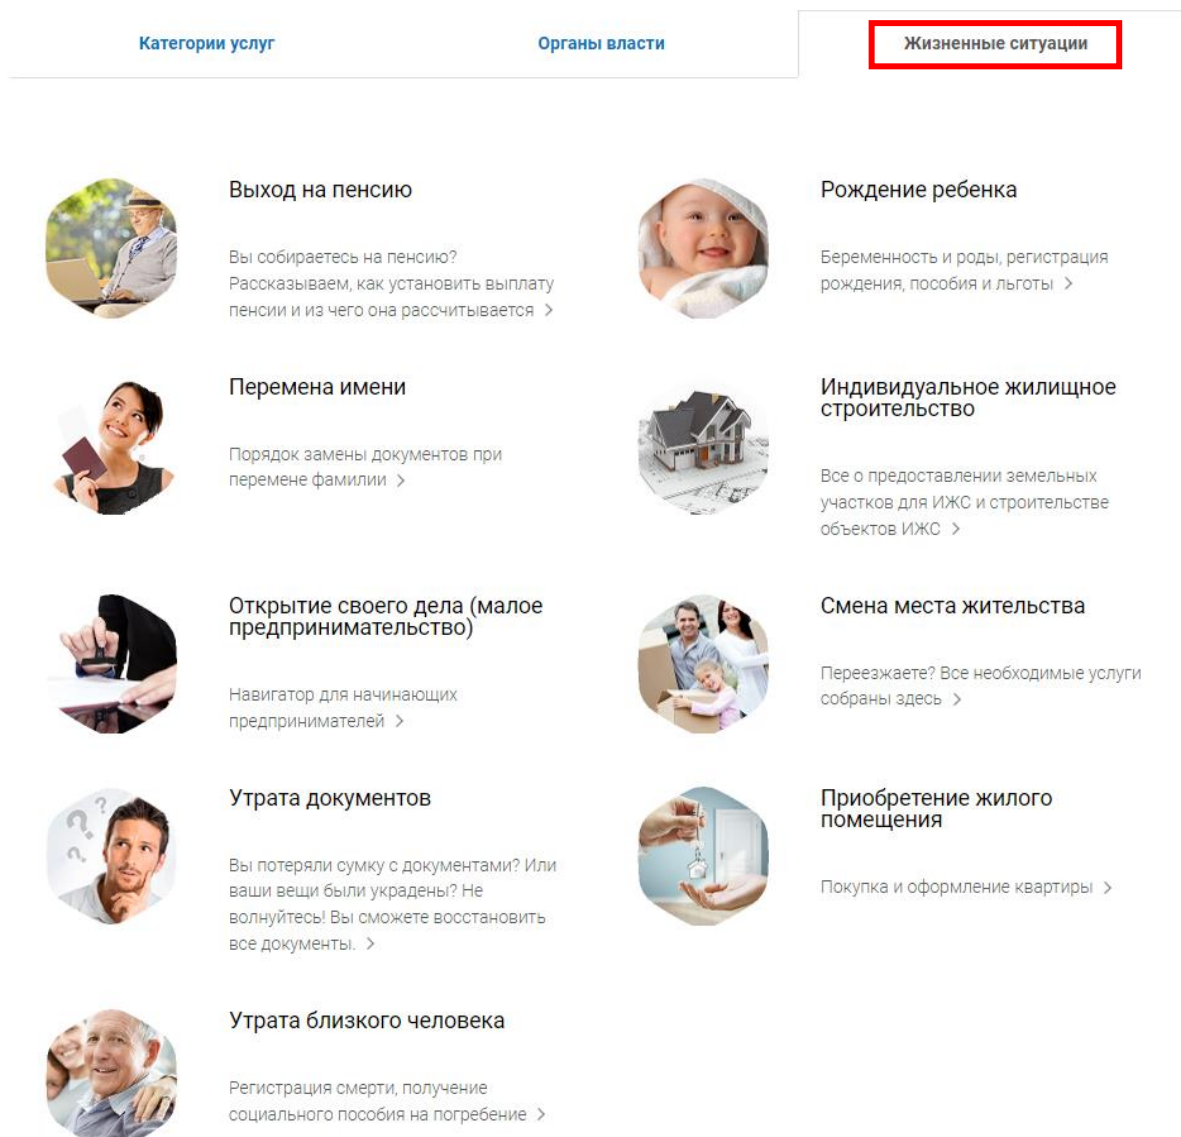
Категории услуг Органы власти Жизненные ситуации

Выход на пенсию

Вы собираетесь на пенсию? Рассказываем, как установить выплату пенсии и из чего она рассчитывается >

Рождение ребенка

Беременность и роды, регистрация рождения, пособия и льготы >

Перемена имени

Порядок замены документов при перемене фамилии >

Индивидуальное жилищное строительство

Все о предоставлении земельных участков для ИЖС и строительстве объектов ИЖС >

Открытие своего дела (малое предпринимательство)

Навигатор для начинающих предпринимателей >

Смена места жительства

Переезжаете? Все необходимые услуги собраны здесь >

Утрата документов

Вы потеряли сумку с документами? Или ваши вещи были украдены? Не волнуйтесь! Вы сможете восстановить все документы. >

Приобретение жилого помещения

Покупка и оформление квартиры >

Утрата близкого человека

Регистрация смерти, получение социального пособия на погребение >